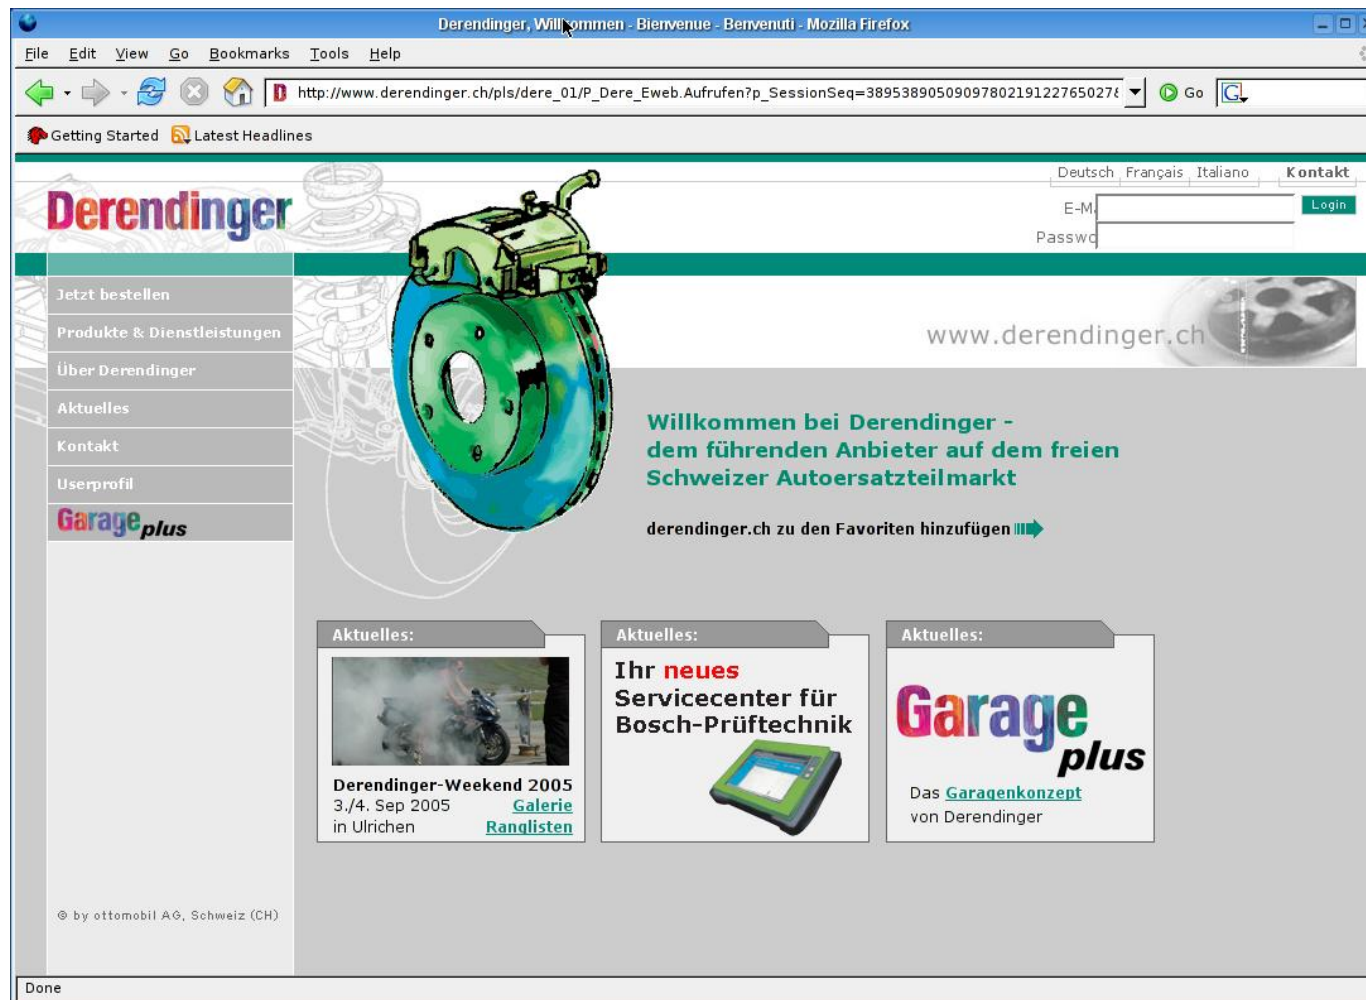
Derendinger, Willkommen - Bienvenue - Benvenuti - Mozilla Firefox

File Edit View Go Bookmarks Tools Help

http://www.derendinger.ch/pls/dere_01/P_Dere_Eweb.Aufrufen?p_SessionSeq=38953890509097802191227650278

Go

Getting Started Latest Headlines

Deutsch Français Italiano Kontakt

Derendinger

E-M

Passwo

Login

Jetzt bestellen

Produkte & Dienstleistungen

Über Derendinger

Aktuelles

Kontakt

Userprofil

Garage plus

www.derendinger.ch

Willkommen bei Derendinger - dem führenden Anbieter auf dem freien Schweizer Autoersatzteilmarkt

derendinger.ch zu den Favoriten hinzufügen

Aktuelles:

Derendinger-Weekend 2005
3./4. Sep 2005 Galerie
in Ulrichen Ranglisten

Aktuelles:

Ihr neues Servicecenter für Bosch-Prüftechnik

Aktuelles:

Garage plus

Das Garagenkonzept von Derendinger

© by ottomobil AG, Schweiz (CH)

Done